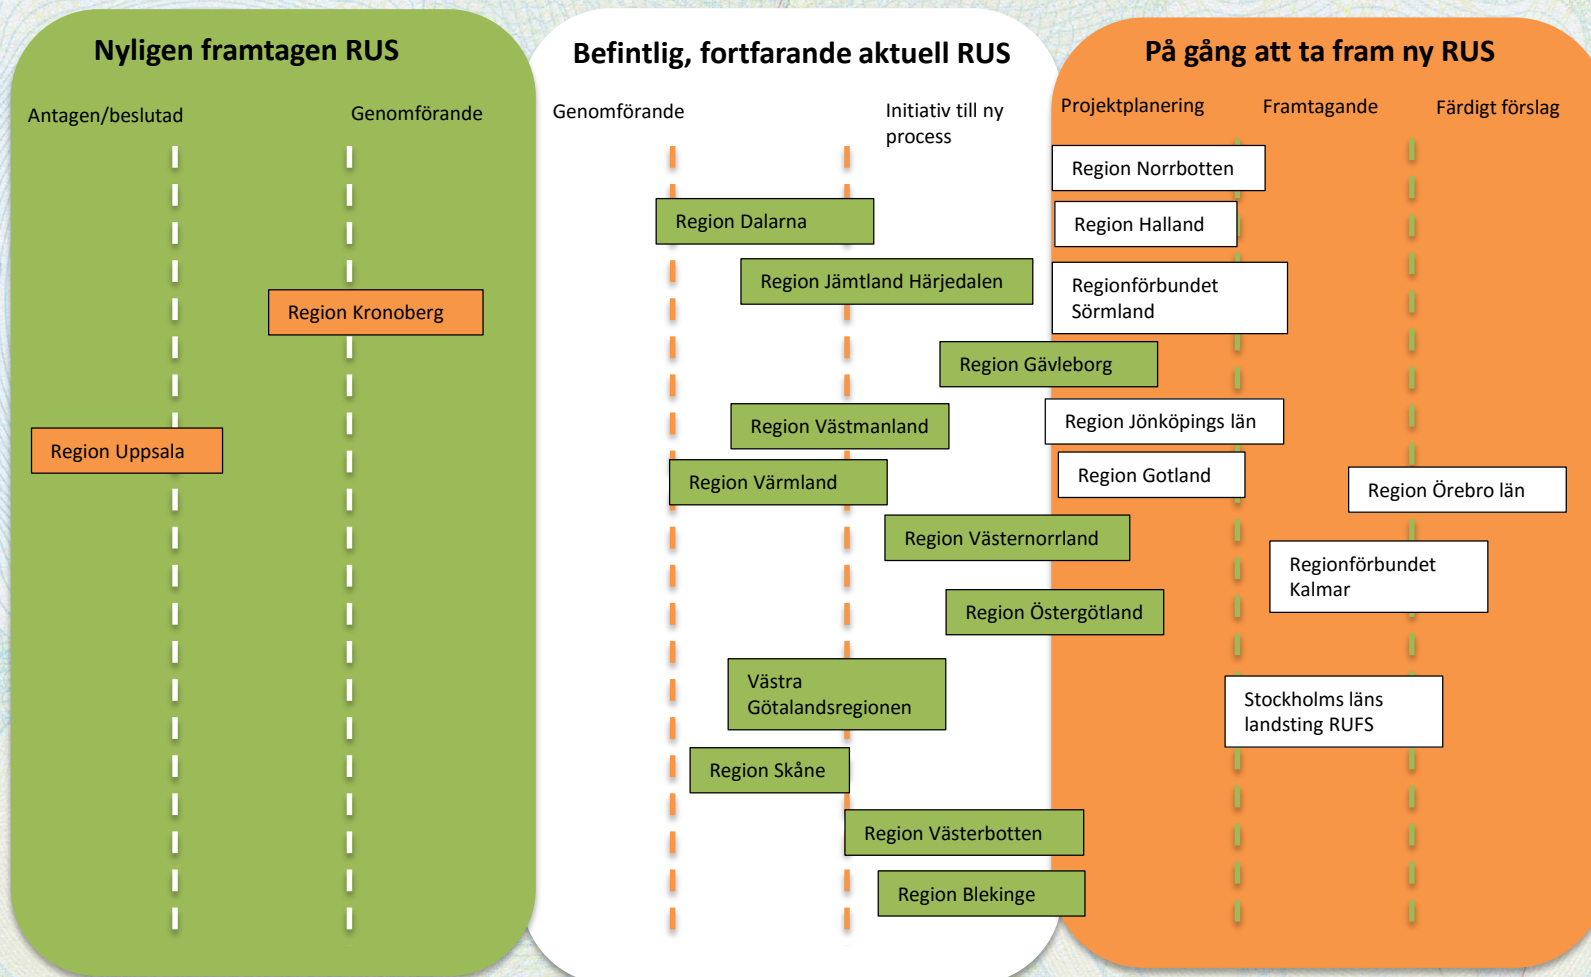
Nyligen framtagen RUS

Antagen/beslutad

Genomförande

Region Kronoberg

Region Uppsala

Befintlig, fortfarande aktuell RUS

Genomförande

Initiativ till ny process

Region Dalarna

Region Jämtland Härjedalen

Region Gävleborg

Region Västmanland

Region Värmland

Region Västernorrland

Region Östergötland

Västra Götalandsregionen

Region Skåne

Region Västerbotten

Region Blekinge

På gång att ta fram ny RUS

Projektplanering

Framtagande

Färdigt förslag

Region Norrbotten

Region Halland

Regionförbundet Sörmland

Region Jönköpings län

Region Gotland

Region Örebro län

Regionförbundet Kalmar

Stockholms läns landsting RUFS